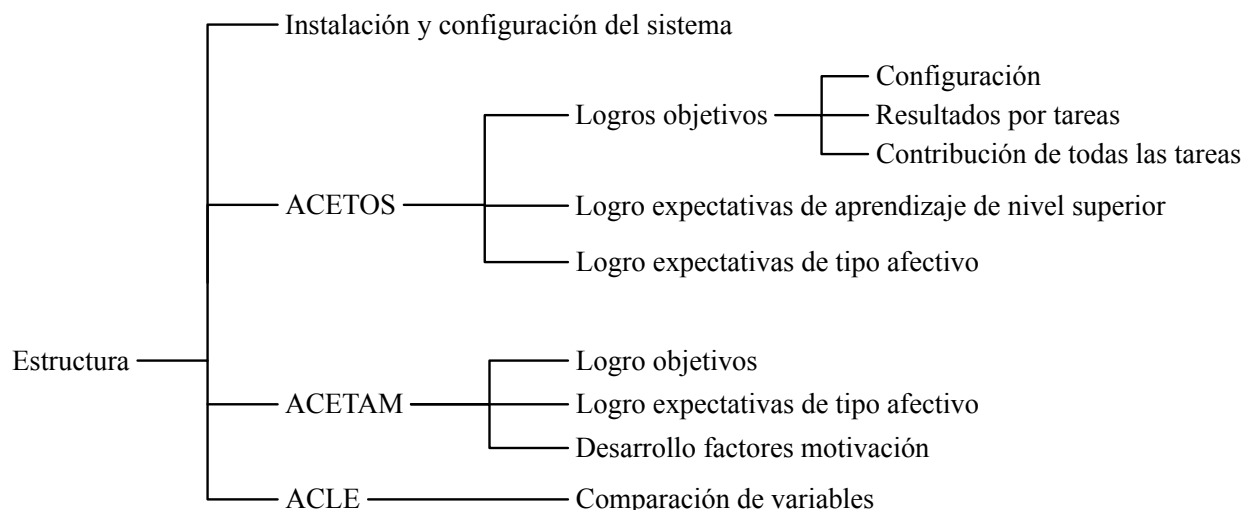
Estructura

Instalación y configuración del sistema

ACETOS

Logros objetivos

Configuración

Resultados por tareas

Contribución de todas las tareas

Logro expectativas de aprendizaje de nivel superior

Logro expectativas de tipo afectivo

ACETAM

Logro objetivos

Logro expectativas de tipo afectivo

Desarrollo factores motivación

ACLE

Comparación de variables